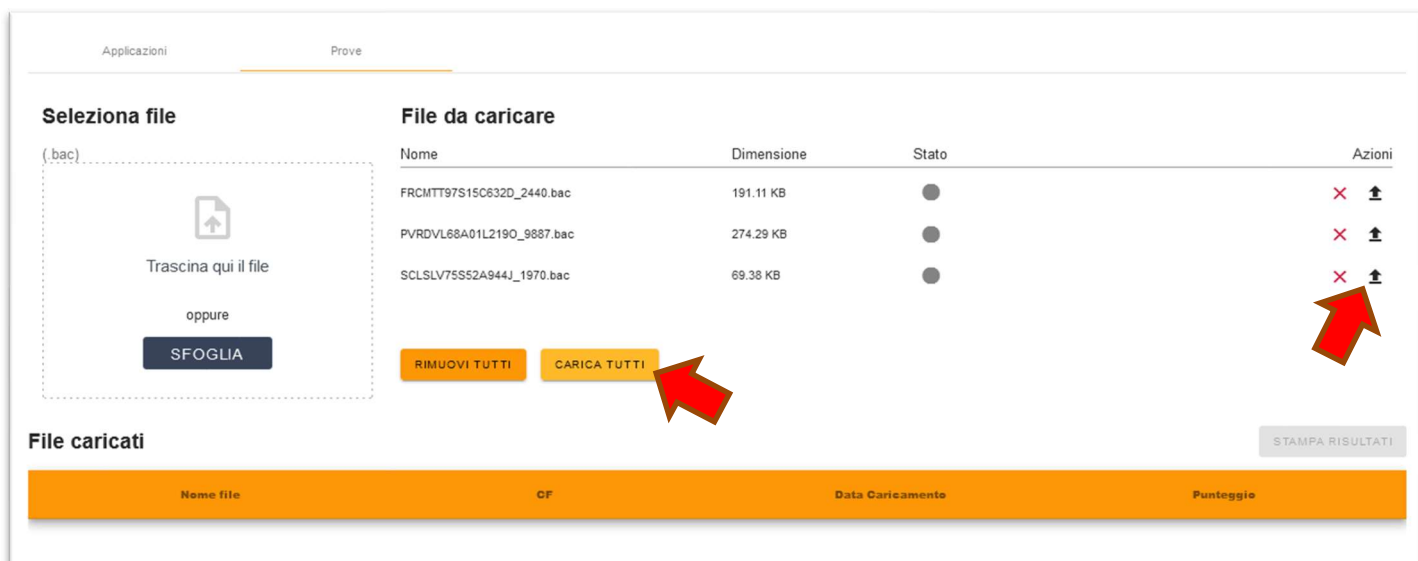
Applicazioni Prove

Seleziona file

(.bac)

Trascina qui il file

oppure

SFOGLIA

File da caricare

| Nome | Dimensione | Stato | Azioni |
|---|---|---|---|
| FRCMTT97S15C632D_2440.bac | 191.11 KB | | |
| PVRDVL68A01L219O_9887.bac | 274.29 KB | | |
| SCLSLV75S52A944J_1970.bac | 69.38 KB | | |

RIMUOVI TUTTI CARICA TUTTI

File caricati

STAMPA RISULTATI

| Nome file | CF | Data Caricamento | Punteggio |
|---|---|---|---|